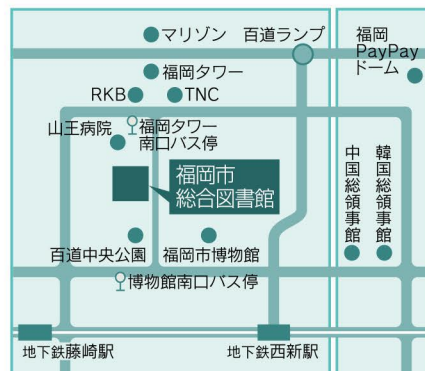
マリゾン
百道ランプ
福岡 PayPay ドーム
福岡タワー
RKB
TNC
山王病院
福岡タワー 南口バス停
福岡市 総合図書館
中国総領事館
韓国総領事館
百道中央公園
福岡市博物館
博物館南口バス停
地下鉄藤崎駅
地下鉄西新駅